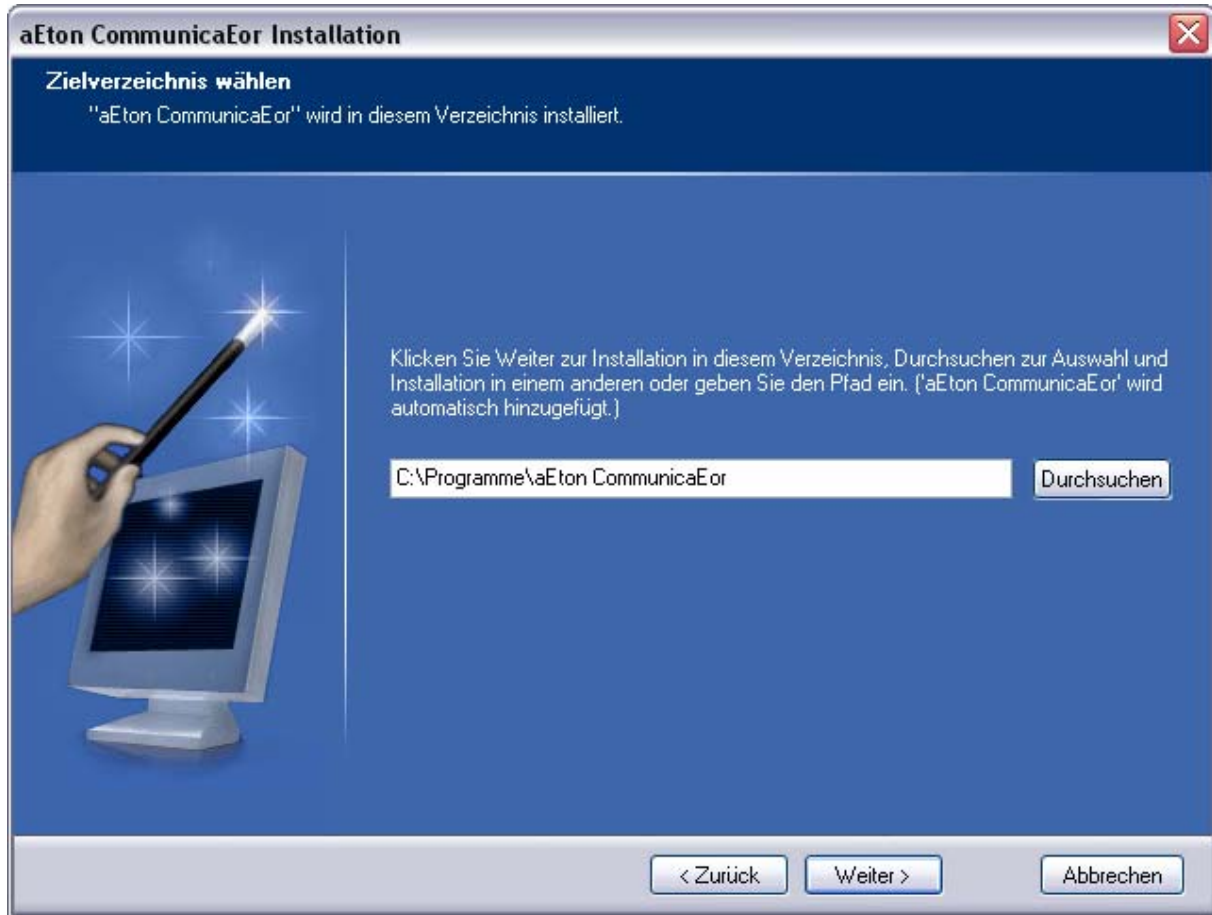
aEton CommunicaEor Installation

Zielverzeichnis wählen

"aEton CommunicaEor" wird in diesem Verzeichnis installiert.

Klicken Sie Weiter zur Installation in diesem Verzeichnis, Durchsuchen zur Auswahl und Installation in einem anderen oder geben Sie den Pfad ein. ('aEton CommunicaEor' wird automatisch hinzugefügt.)

C:\Programme\aEton CommunicaEor

Durchsuchen

< Zurück

Weiter >

Abbrechen